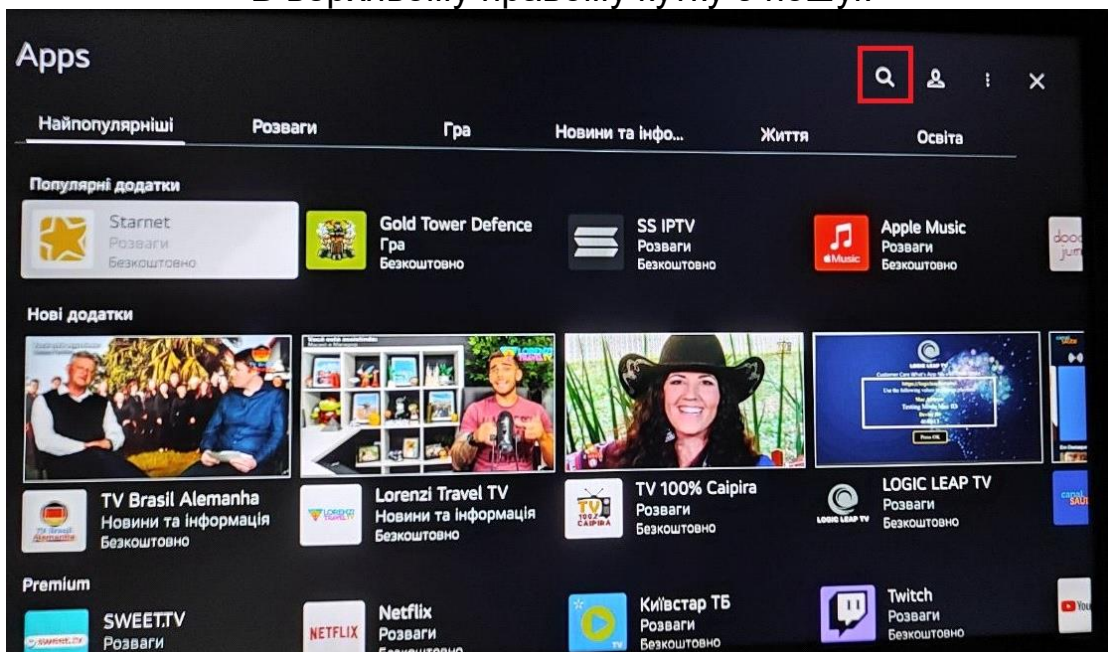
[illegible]

Apps

Найпопулярніші Розваги Гра Новини та інфо... Життя Освіта

Популярні додатки

Starnet
Розваги
Безкоштовно

Gold Tower Defence
Гра
Безкоштовно

SS IPTV
Розваги
Безкоштовно

Apple Music
Розваги
Безкоштовно

Нові додатки

TV Brasil Alemanha
Новини та інформація
Безкоштовно

Lorenzi Travel TV
Новини та інформація
Безкоштовно

TV 100% Caipira
Розваги
Безкоштовно

LOGIC LEAP TV
Розваги
Безкоштовно

Premium

SWEET.TV
Розваги

Netflix
Розваги
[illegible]

Київстар ТБ
Розваги
Безкоштовно

Twitch
Розваги
Безкоштовно